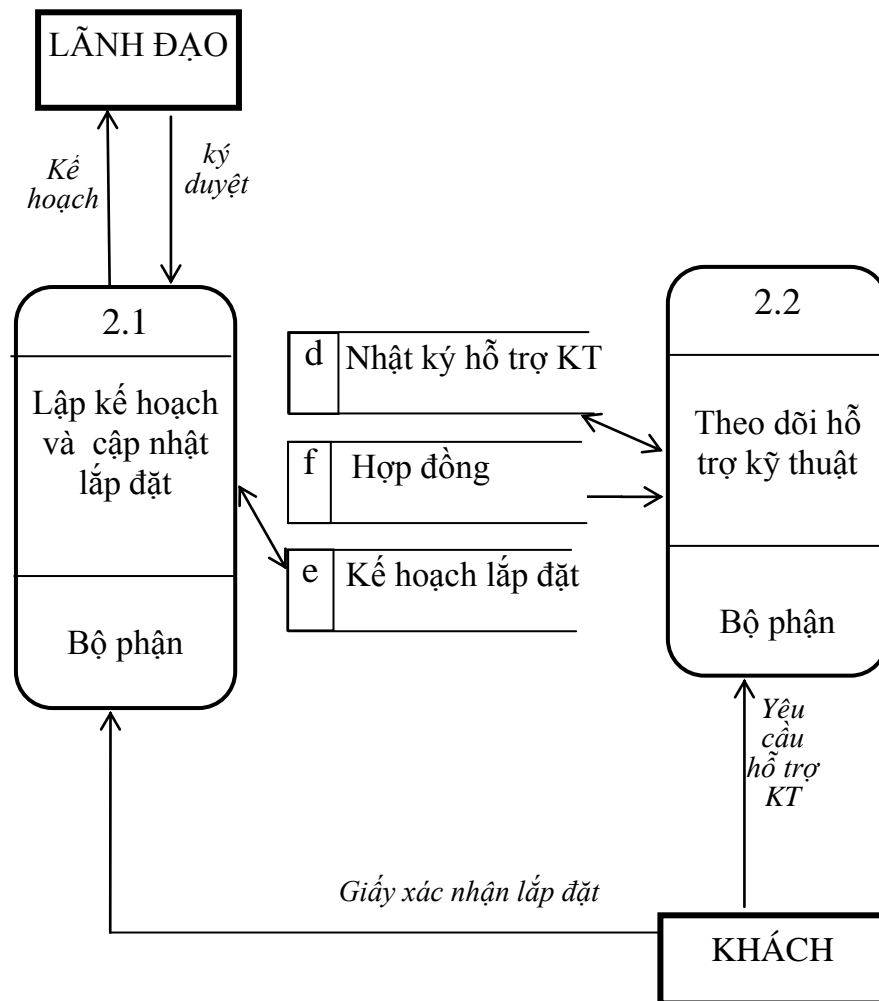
LÃNH ĐẠO

Kế hoạch

ký duyệt

2.1

Lập kế hoạch và cập nhật lắp đặt

Bộ phận

d | Nhật ký hỗ trợ KT

f | Hợp đồng

e | Kế hoạch lắp đặt

2.2

Theo dõi hỗ trợ kỹ thuật

Bộ phận

Yêu cầu hỗ trợ KT

Giấy xác nhận lắp đặt

KHÁCH